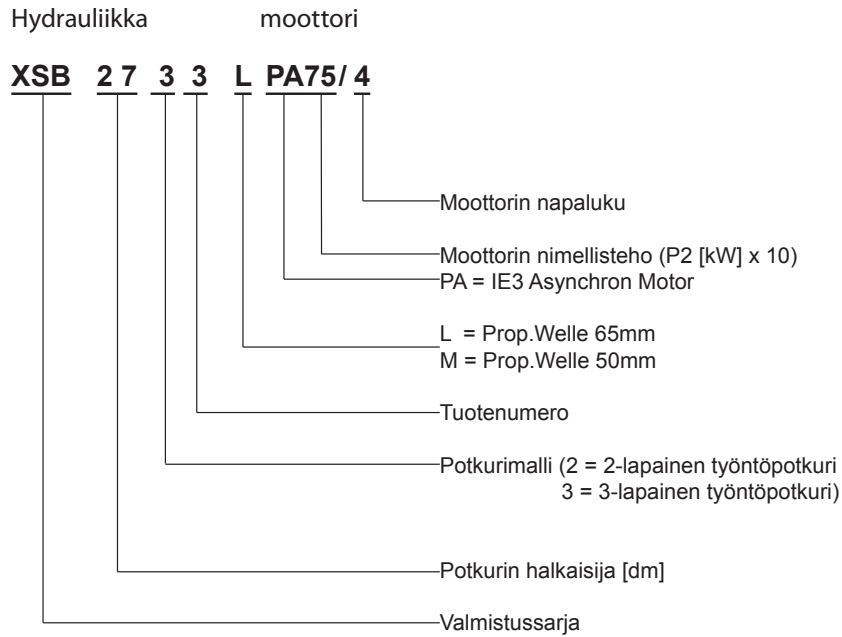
Hydrauliikka moottori

XSB 2 7 3 3 L PA75/ 4

Moottorin napaluku

Moottorin nimellisteho (P2 [kW] x 10)
PA = IE3 Asynchron Motor

L = Prop.Welle 65mm
M = Prop.Welle 50mm

Tuotenumero

Potkurimalli (2 = 2-lapainen työntöpotkuri
3 = 3-lapainen työntöpotkuri)

Potkurin halkaisija [dm]

Valmistussarja